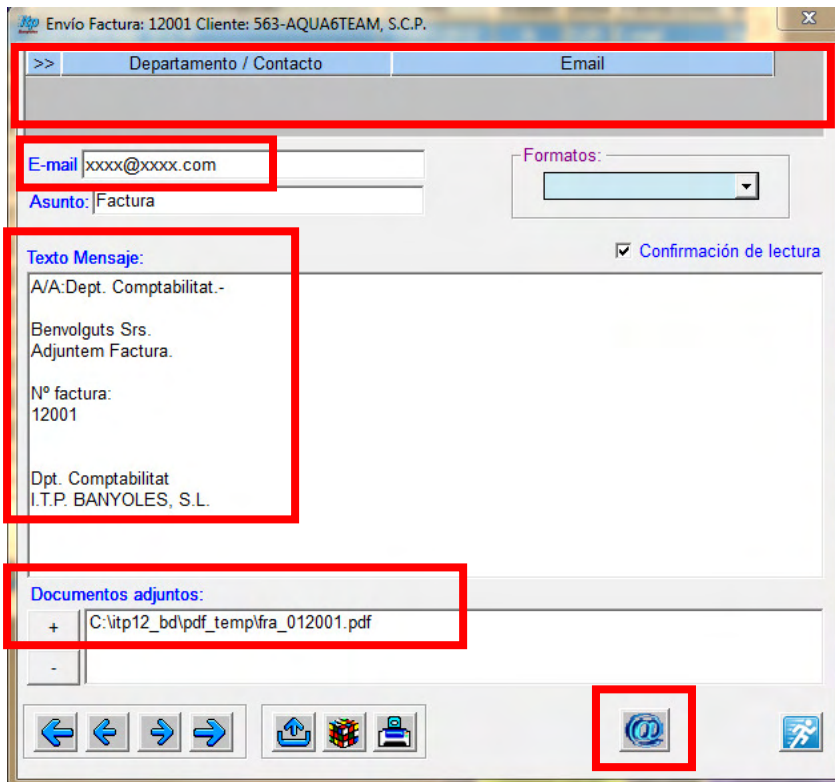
Envío Factura: 12001 Cliente: 563-AQUA6TEAM, S.C.P.

X

| >> | Departamento / Contacto | Email |
|---|---|---|

E-mail xxxx@xxxx.com

Asunto: Factura

Formatos:

Texto Mensaje:

Confirmación de lectura

A/A:Dept. Comptabilitat.-

Benvolguts Srs.
Adjuntem Factura.

Nº factura:
12001

Dpt. Comptabilitat
I.T.P. BANYOLES, S.L.

Documentos adjuntos:

+

-

C:\itp12_bd\pdf_temp\fra_012001.pdf